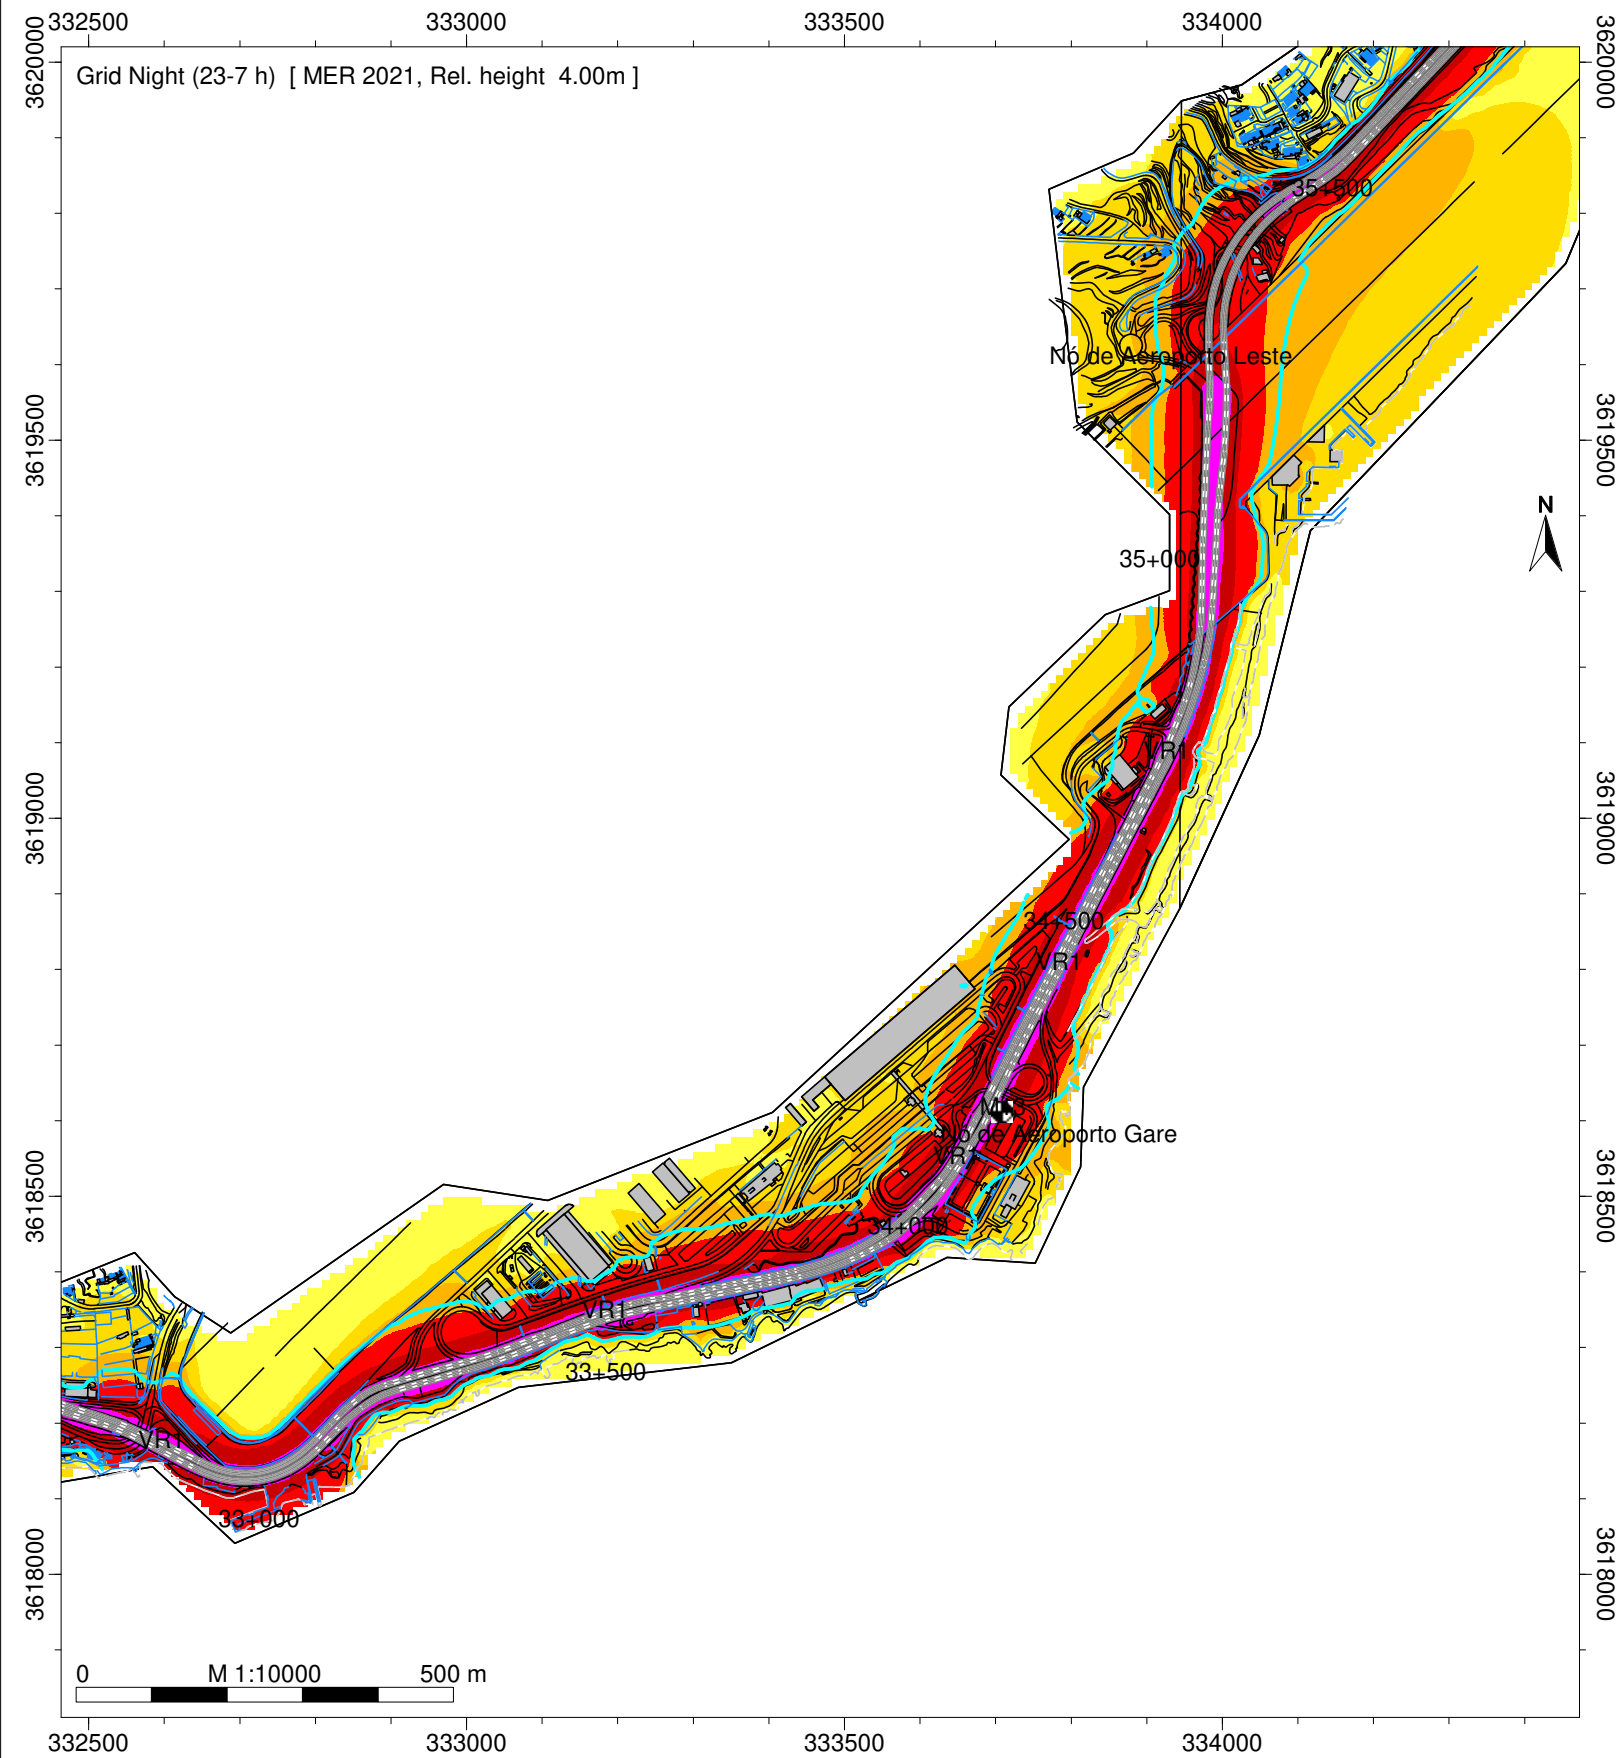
332500 333000 333500 334000

3620000

Grid Night (23-7 h) [ MER 2021, Rel. height 4.00m ]

35+500

Nó de Aeroporto Leste

3619500

N

35+000

VR1

3619000

34+500

VR1

MP

Nó de Aeroporto Gare

VR1

3618500

34+000

VR1

33+500

VR1

33+000

3618000

0 M 1:10000 500 m

332500 333000 333500 334000